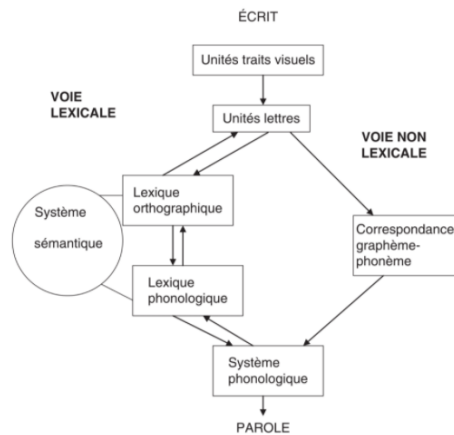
ÉCRIT

Unités traits visuels

VOIE LEXICALE

Unités lettres

VOIE NON LEXICALE

Lexique orthographique

Système sémantique

Correspondance graphème-phonème

Lexique phonologique

Système phonologique

PAROLE